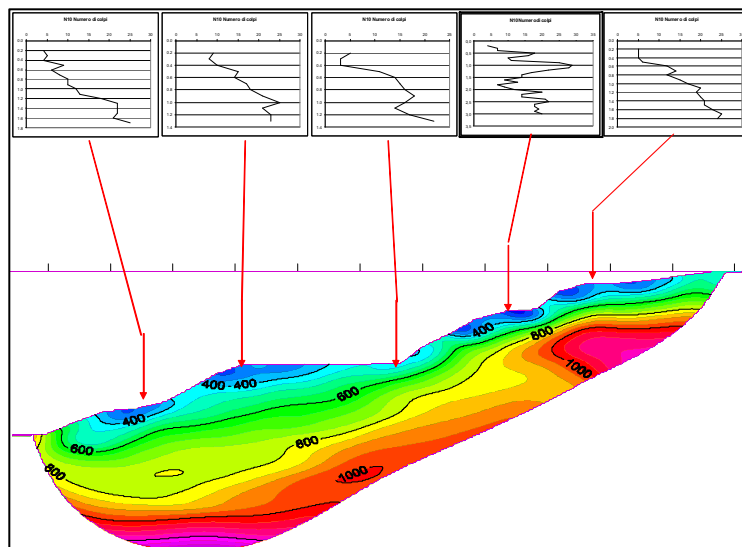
N10 Numero di colpi

0 5 10 15 20 25 30

0.0 0.2 0.4 0.6 0.8 1.0 1.2 1.4 1.6 1.8

N10 Numero di colpi

0 5 10 15 20 25 30

0.0 0.2 0.4 0.6 0.8 1.0 1.2 1.4

N10 Numero di colpi

0 5 10 15 20 25

0.0 0.2 0.4 0.6 0.8 1.0 1.2 1.4

N10Numero di colpi

0 5 10 15 20 25 30 35

0.0 0.5 1.0 1.5 2.0 2.5 3.0 3.5

N10 Numero di colpi

0 5 10 15 20 25 30

0.0 0.2 0.4 0.6 0.8 1.0 1.2 1.4 1.6 1.8 2.0

400 400

400

600

800

400

800

600

1000

800

1000